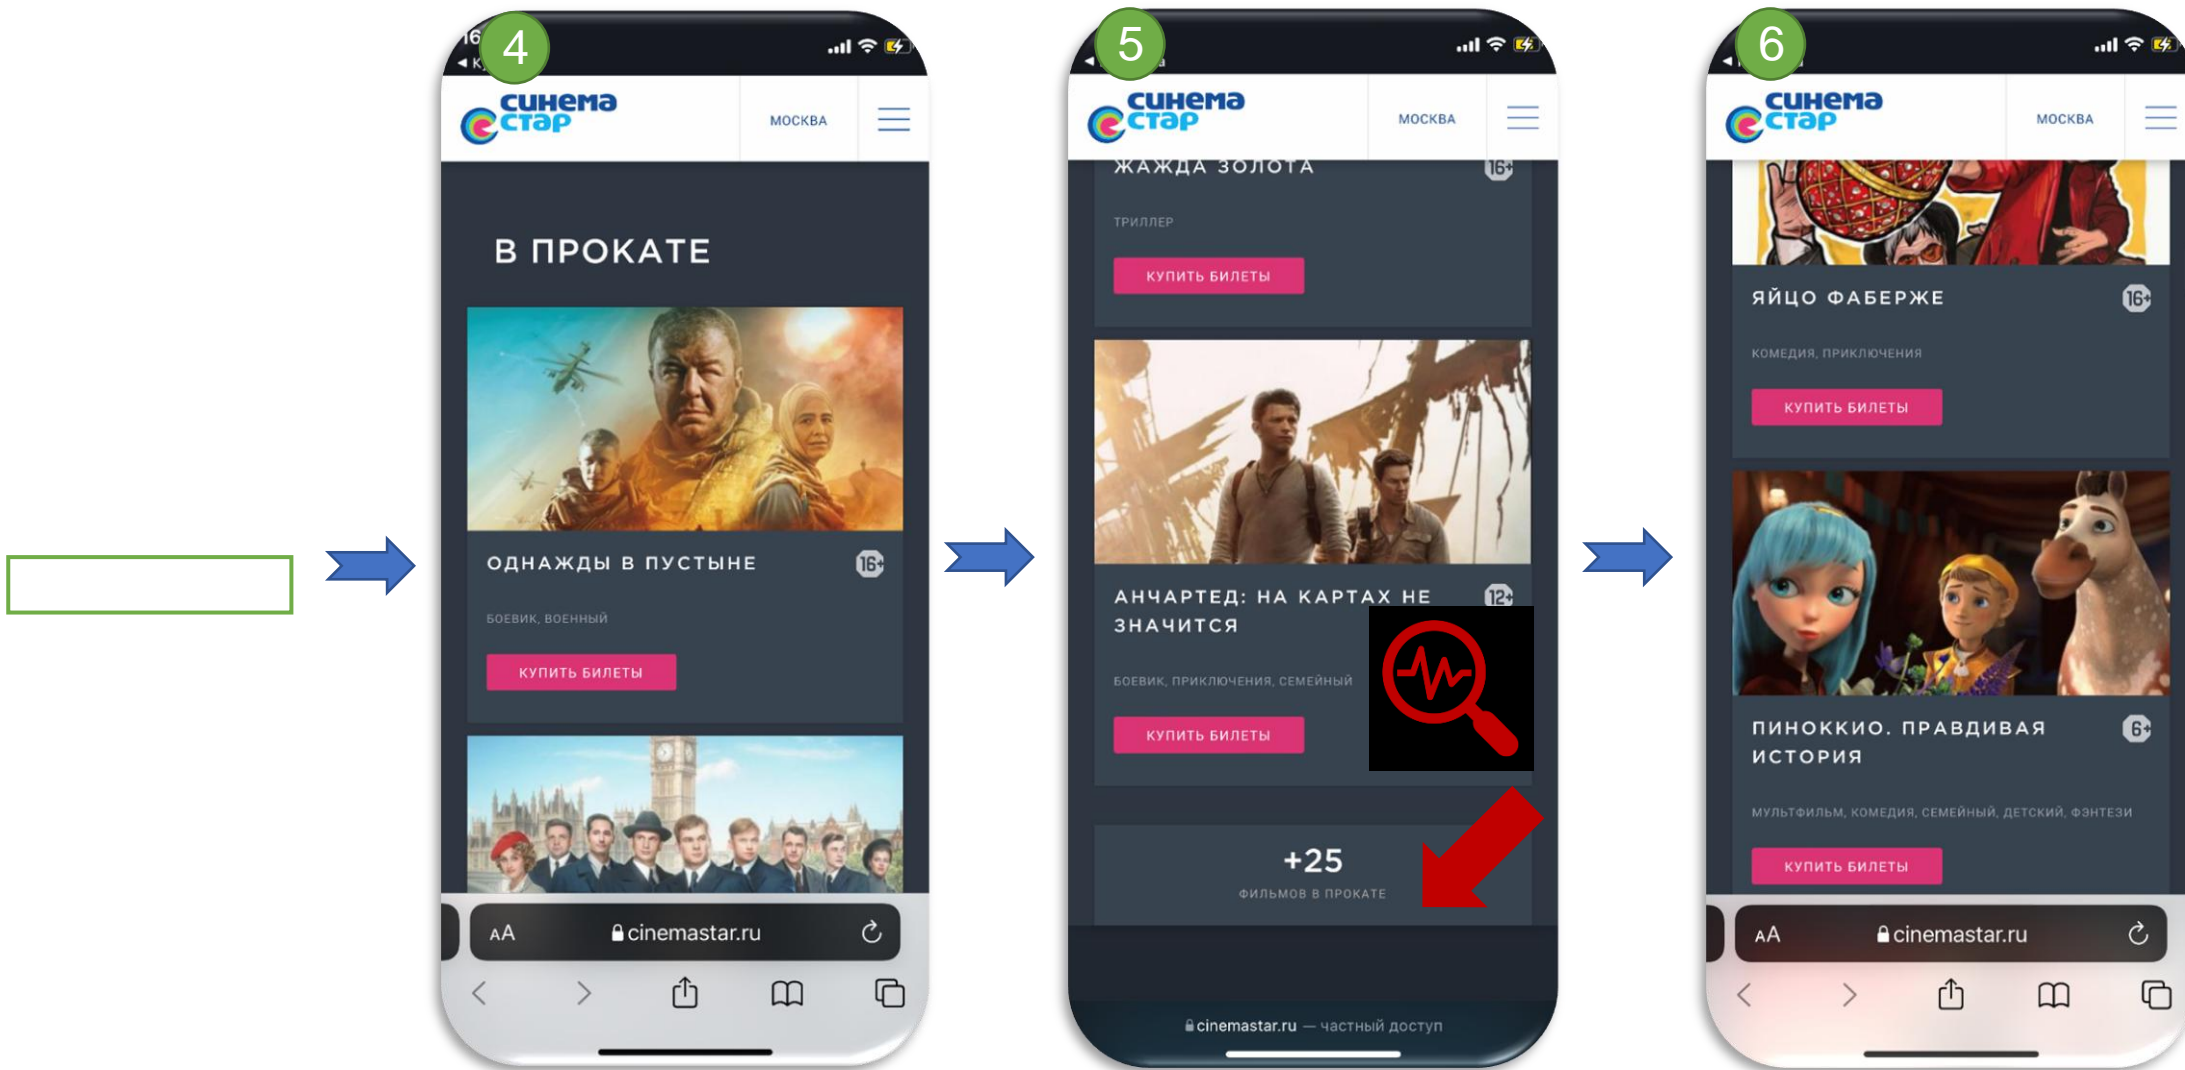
4

16
◀ К

синема стар

МОСКВА

В ПРОКАТЕ

ОДНАЖДЫ В ПУСТЫНЕ

16+

БОЕВИК, ВОЕННЫЙ

КУПИТЬ БИЛЕТЫ

AA 🔒cinemastar.ru

5

синема стар

МОСКВА

ЖАЖДА ЗОЛОТА

16+

ТРИЛЛЕР

КУПИТЬ БИЛЕТЫ

АНЧАРТЕД: НА КАРТАХ НЕ ЗНАЧИТСЯ

12+

БОЕВИК, ПРИКЛЮЧЕНИЯ, СЕМЕЙНЫЙ

КУПИТЬ БИЛЕТЫ

+25

ФИЛЬМОВ В ПРОКАТЕ

🔒cinemastar.ru — частный доступ

6

синема стар

МОСКВА

ЯЙЦО ФАБЕРЖЕ

16+

КОМЕДИЯ, ПРИКЛЮЧЕНИЯ

КУПИТЬ БИЛЕТЫ

ПИНОККИО. ПРАВДИВАЯ ИСТОРИЯ

6+

МУЛЬТФИЛЬМ, КОМЕДИЯ, СЕМЕЙНЫЙ, ДЕТСКИЙ, ФЭНТЕЗИ

КУПИТЬ БИЛЕТЫ

AA 🔒cinemastar.ru